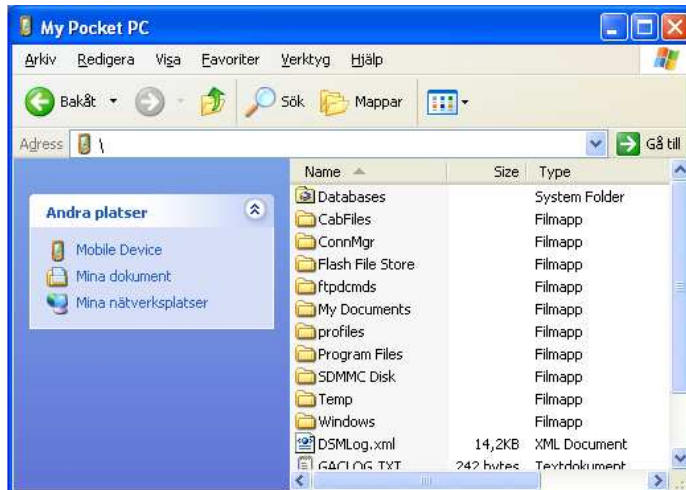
My Pocket PC

Arkiv Redigera Visa Favoriter Verktyg Hjälp

Bakåt Sök Mappar

Adress \ Gå till

Andra platser

Mobile Device
Mina dokument
Mina nätverksplatser

| Name | Size | Type |
|---|---|---|
| Databases | | System Folder |
| CabFiles | | Filmapp |
| ConnMgr | | Filmapp |
| Flash File Store | | Filmapp |
| ftpdcmds | | Filmapp |
| My Documents | | Filmapp |
| profiles | | Filmapp |
| Program Files | | Filmapp |
| SDMMC Disk | | Filmapp |
| Temp | | Filmapp |
| Windows | | Filmapp |
| DSMLog.xml | 14,2KB | XML Document |
| GACLOG.TXT | 242 bytes | Textdokument |